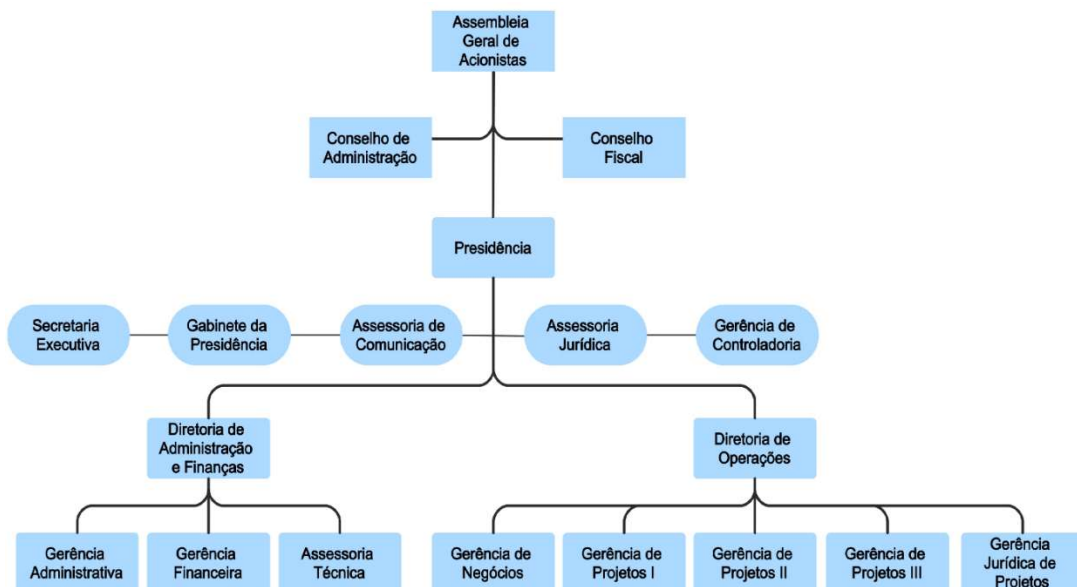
Assembleia Geral de Acionistas

Conselho de Administração

Conselho Fiscal

Presidência

Secretaria Executiva

Gabinete da Presidência

Assessoria de Comunicação

Assessoria Jurídica

Gerência de Controladoria

Diretoria de Administração e Finanças

Diretoria de Operações

Gerência Administrativa

Gerência Financeira

Assessoria Técnica

Gerência de Negócios

Gerência de Projetos I

Gerência de Projetos II

Gerência de Projetos III

Gerência Jurídica de Projetos